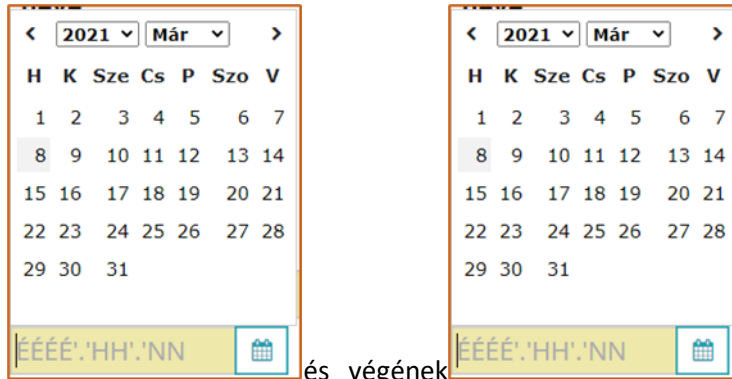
< 2021 Már >

| H | K | Sze | Cs | P | Szo | V |
|---|---|---|---|---|---|---|
| 1 | 2 | 3 | 4 | 5 | 6 | 7 |
| 8 | 9 | 10 | 11 | 12 | 13 | 14 |
| 15 | 16 | 17 | 18 | 19 | 20 | 21 |
| 22 | 23 | 24 | 25 | 26 | 27 | 28 |
| 29 | 30 | 31 | | | | |

ÉÉÉÉ'.'HH'.'NN

és végének

< 2021 Már >

| H | K | Sze | Cs | P | Szo | V |
|---|---|---|---|---|---|---|
| 1 | 2 | 3 | 4 | 5 | 6 | 7 |
| 8 | 9 | 10 | 11 | 12 | 13 | 14 |
| 15 | 16 | 17 | 18 | 19 | 20 | 21 |
| 22 | 23 | 24 | 25 | 26 | 27 | 28 |
| 29 | 30 | 31 | | | | |

ÉÉÉÉ'.'HH'.'NN